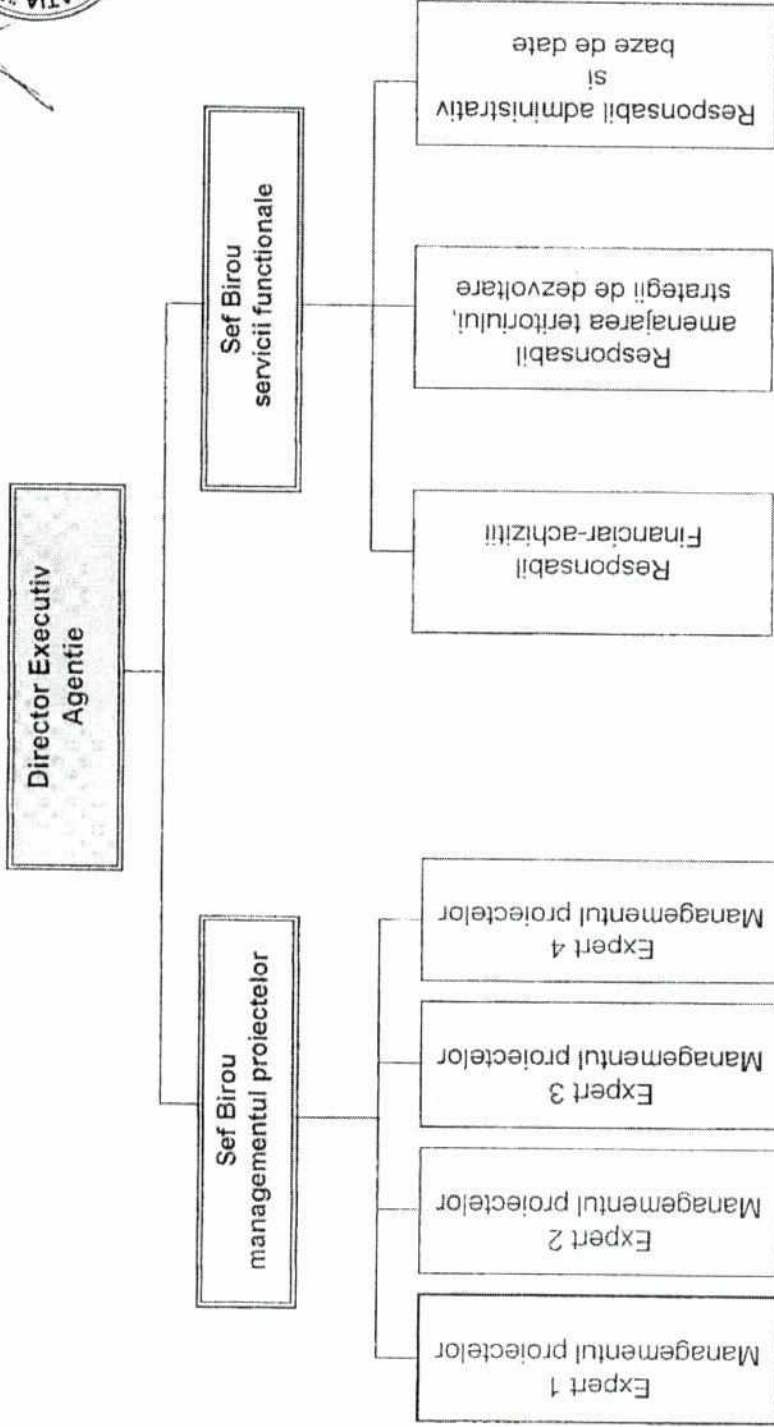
Director Executiv
Agentie

Sef Birou
managementul proiectelor

Sef Birou
servicii functionale

Expert 1
Managementul proiectelor

Expert 2
Managementul proiectelor

Expert 3
Managementul proiectelor

Expert 4
Managementul proiectelor

Responsabil
Financiar-achizitii

Responsabil
amenajarea teritoriului,
strategii de dezvoltare

Responsabil administrativ
si
baze de date